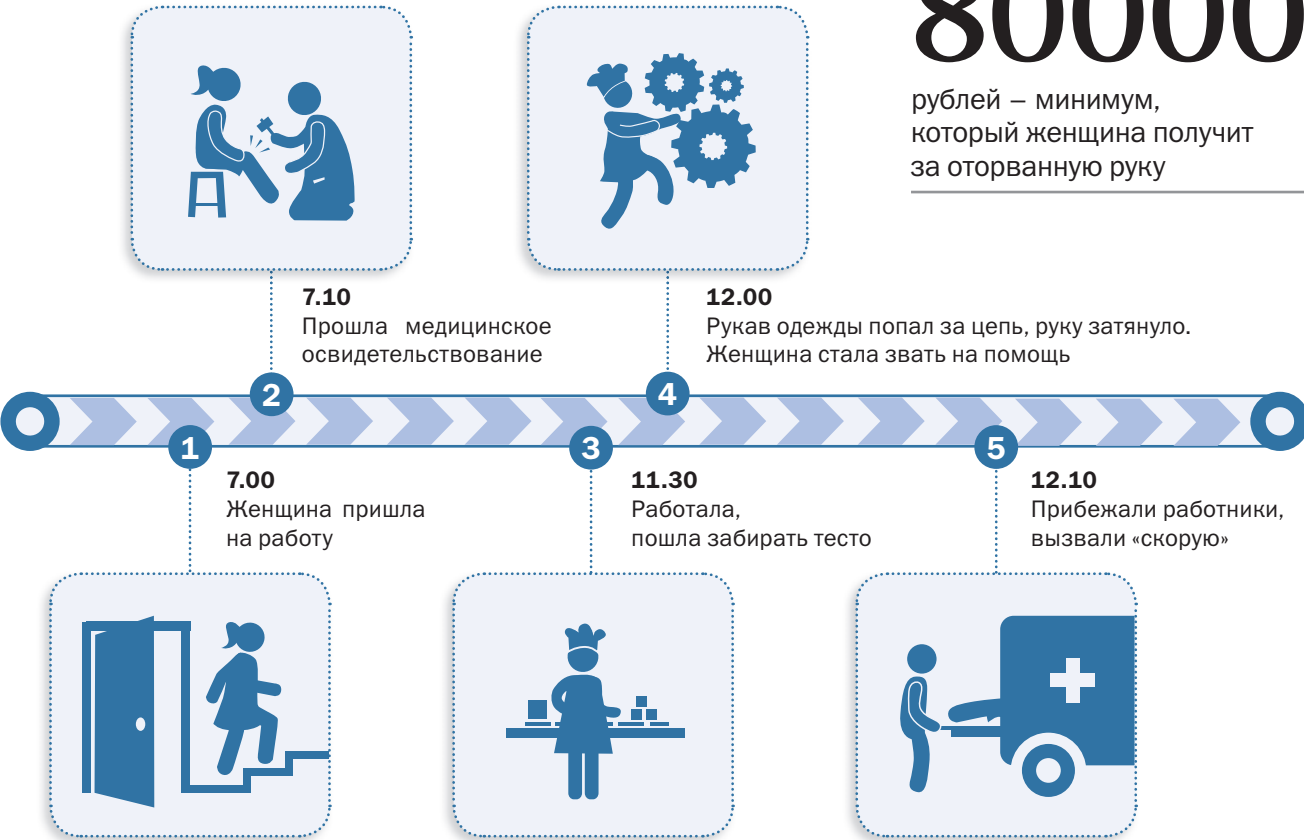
80000

рублей – минимум, который женщина получит за оторванную руку

2

7.10
Прошла медицинское освидетельствование

4

12.00
Рукав одежды попал за цепь, руку затянуло. Женщина стала звать на помощь

1

7.00
Женщина пришла на работу

3

11.30
Работала, пошла забирать тесто

5

12.10
Прибежали работники, вызвали «скорую»